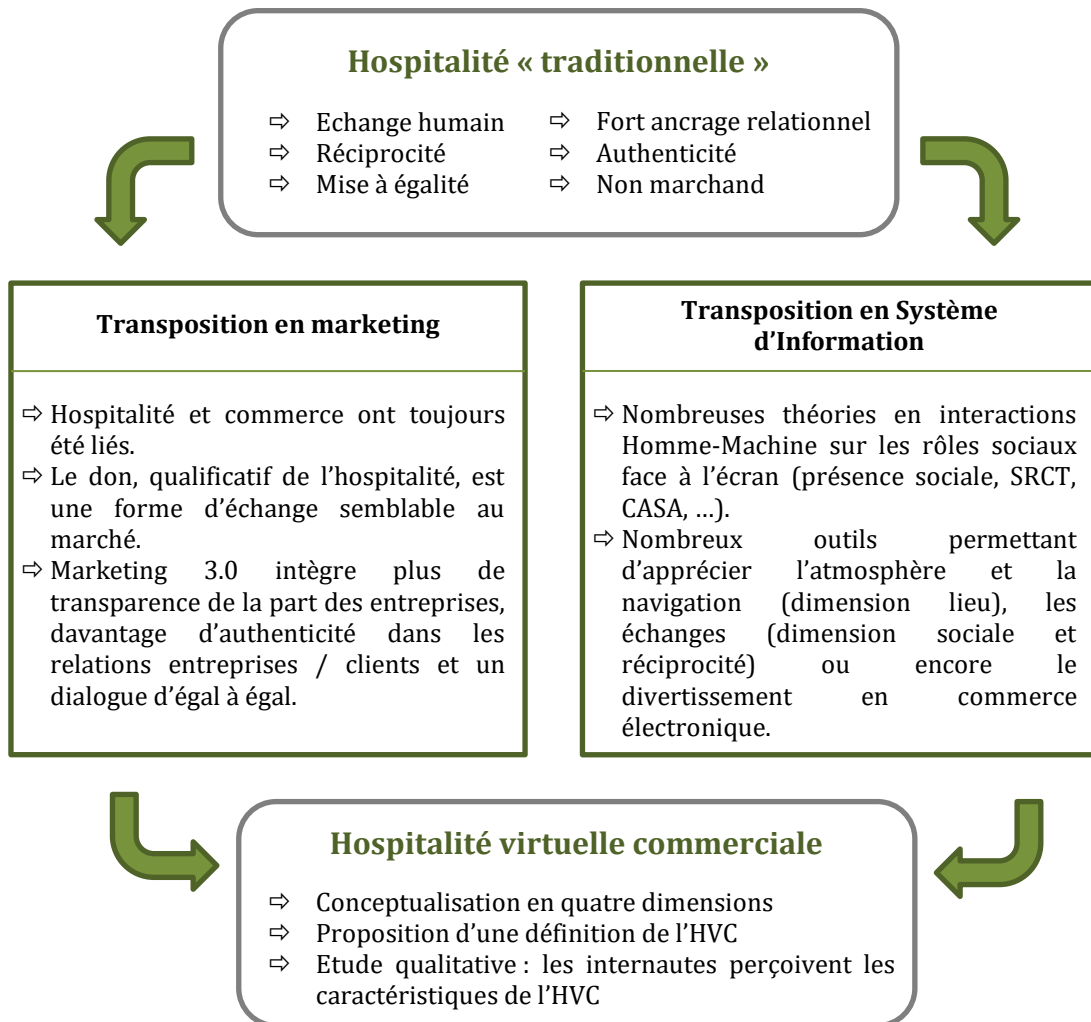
Hospitalité « traditionnelle »

⇨ Echange humain
⇨ Réciprocité
⇨ Mise à égalité

⇨ Fort ancrage relationnel
⇨ Authenticité
⇨ Non marchand

Transposition en marketing

⇨ Hospitalité et commerce ont toujours été liés.
⇨ Le don, qualificatif de l'hospitalité, est une forme d'échange semblable au marché.
⇨ Marketing 3.0 intègre plus de transparence de la part des entreprises, davantage d'authenticité dans les relations entreprises / clients et un dialogue d'égal à égal.

Transposition en Système d'Information

⇨ Nombreuses théories en interactions Homme-Machine sur les rôles sociaux face à l'écran (présence sociale, SRCT, CASA, …).
⇨ Nombreux outils permettant d'apprécier l'atmosphère et la navigation (dimension lieu), les échanges (dimension sociale et réciprocité) ou encore le divertissement en commerce électronique.

Hospitalité virtuelle commerciale

⇨ Conceptualisation en quatre dimensions
⇨ Proposition d'une définition de l'HVC
⇨ Etude qualitative : les internautes perçoivent les caractéristiques de l'HVC